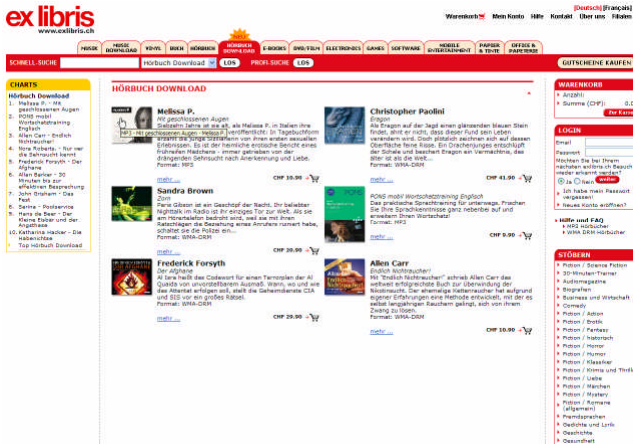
ex libris
www.exlibris.ch

[Deutsch] Français
Warenkorb | Mein Konto | Hilfe | Kontakt | Über uns | Filialen

MUSIK | MUSIK DOWNLOAD | VINYL | BUCH | HÖRBUCH | HÖRBUCH DOWNLOAD | E-BOOKS | DVD/FILM | ELECTRONICS | GAMES | SOFTWARE | MOBILE ENTERTAINMENT | PAPIER & TINTE | OFFICE & PAPETERIE

SCHNELL-SUCHE | Hörbuch Download | LOS | PROFI-SUCHE | LOS | GUTSCHEINE KAUFEN

CHARTS
Hörbuch Download
1. Melissa P. - Mit geschlossenen Augen
2. PONS mobil Wortschatztraining Englisch
3. Allen Carr - Endlich Nichtraucher!
4. Nora Roberts - Nur wer die Sehnsucht kennt
5. Frederick Forsyth - Der Afghane
6. Allan Barker - 30 Minuten bis zur effektiven Besprechung
7. John Grisham - Das Fest
8. Serina - Postservice
9. Heinz de Beer - Der Kleine Eisbär und der Angsthase
10. Katharina Hacker - Die Habenichtse
Top Hörbuch Download

HÖRBUCH DOWNLOAD

Melissa P.
Mit geschlossenen Augen
MP3 - Mit geschlossenen Augen - Melissa P.
Sechzehn Jahre ist sie alt, als Melissa P. in Italien ihre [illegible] veröffentlicht: In Tagebuchform erzählt die junge Sizilianerin von ihren ersten sexuellen Erlebnissen. Es ist der heimliche erotische Bericht eines frühreifen Mädchens - immer getrieben von der drängenden Sehnsucht nach Anerkennung und Liebe.
Format: MP3
mehr ... CHF 10.90

Christopher Paolini
Eragon
Als Eragon auf der Jagd einen glänzenden blauen Stein findet, ahnt er nicht, dass dieser Fund sein Leben verändern wird. Doch plötzlich zeichnen sich auf dessen Oberfläche feine Risse. Ein Drachenjunges entschlüpft der Schale und beschert Eragon ein Vermächtnis, das älter ist als die Welt...
Format: WMA-DRM
mehr ... CHF 41.90

Sandra Brown
Zorn
Paris Gibson ist ein Geschöpf der Nacht. Ihr beliebter Nighttalk im Radio ist ihr einziges Tor zur Welt. Als sie am Hörertelefon bedroht wird, weil sie mit ihren Ratschlägen die Beziehung eines Anrufers ruiniert habe, schaltet sie die Polizei ein...
Format: WMA-DRM
mehr ... CHF 20.90

PONS mobil Wortschatztraining Englisch
Das praktische Sprachtraining für unterwegs. Frischen Sie Ihre Sprachkenntnisse ganz nebenbei auf und erweitern Ihren Wortschatz!
Format: MP3
mehr ... CHF 9.90

Frederick Forsyth
Der Afghane
Al Isra heißt das Codewort für einen Terrorplan der Al Quaida von unvorstellbarem Ausmaß. Wann, wo und wie der Anschlag erfolgen soll, stellt die Geheimdienste CIA und SIS vor ein großes Rätsel.
Format: WMA-DRM
mehr ... CHF 29.90

Allen Carr
Endlich Nichtraucher!
Mit "Endlich Nichtraucher!" schrieb Allen Carr das weltweit erfolgreichste Buch zur Überwindung der Nikotinsucht. Der ehemalige Kettenraucher hat aufgrund eigener Erfahrungen eine Methode entwickelt, mit der es selbst langjährigen Rauchern gelingt, sich von ihrem Zwang zu lösen.
Format: WMA-DRM
mehr ... CHF 10.90

WARENKORB
Anzahl:
Summe (CHF): 0.0
Zur Kasse

LOGIN
Email
Passwort
Möchten Sie bei Ihrem nächsten Besuch automatisch wieder erkannt werden?
Ja Nein
Ich habe mein Passwort vergessen!
Neues Konto eröffnen?

Hilfe und FAQ
MP3 Hörbücher
WMA DRM Hörbücher

STÖBERN
Fiction / Science Fiction
30-Minuten-Trainer
Audiomagazine
Biografien
Business und Wirtschaft
Comedy
Fiction / Action
Fiction / Erotik
Fiction / Fantasy
Fiction / historisch
Fiction / Horror
Fiction / Humor
Fiction / Klassiker
Fiction / Krimis und Thriller
Fiction / Liebe
Fiction / Märchen
Fiction / Mystery
Fiction / Romane (allgemein)
Fremdsprachen
Gedichte und Lyrik
Geschichte
Gesundheit